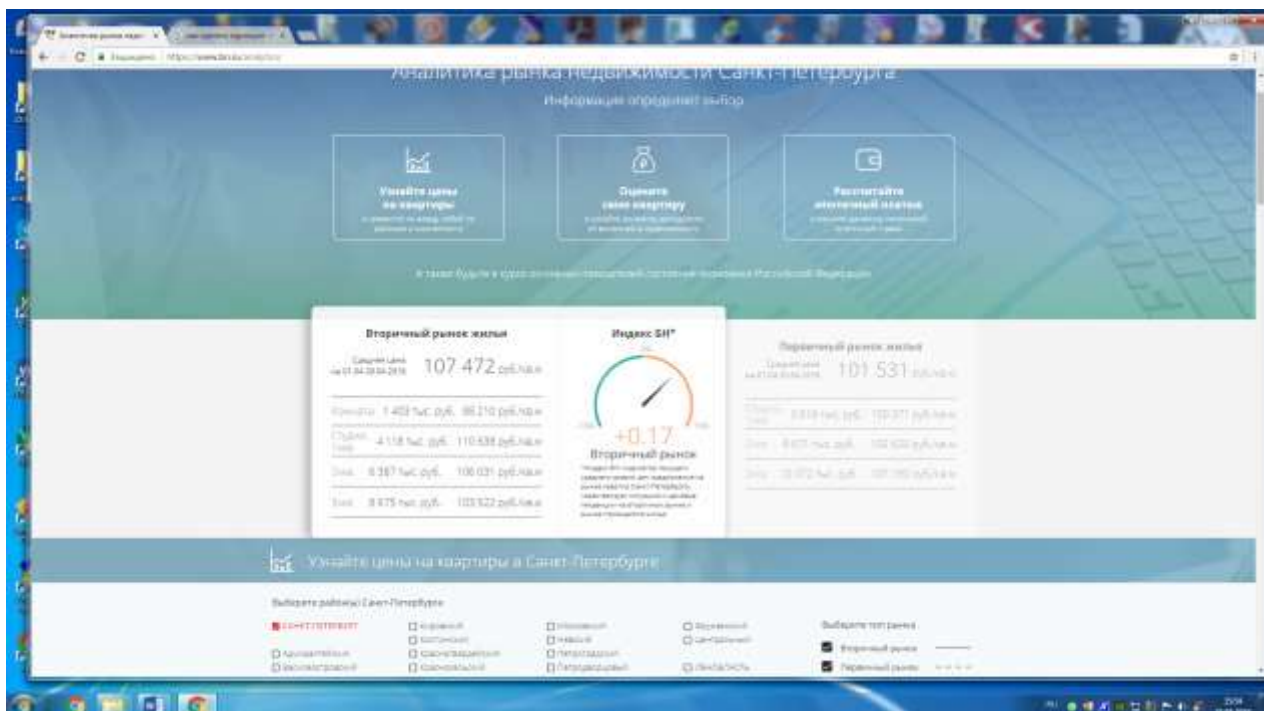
Аналитика рынка недвижимости Санкт-Петербурга

Информация определяет выбор

Узнайте цены на квартиры

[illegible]

Оцените свою квартиру

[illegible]

Рассчитайте ипотечный платеж

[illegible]

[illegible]

Вторичный рынок жилья

Средняя цена на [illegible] 107 472 руб./кв.м

Комнаты 1 459 тыс. руб. 86 210 руб./кв.м

Студии 4 118 тыс. руб. 110 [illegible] руб./кв.м

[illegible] 8 387 тыс. руб. 106 031 руб./кв.м

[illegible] 8 475 тыс. руб. 103 522 руб./кв.м

Индекс БН*

+0.17

Вторичный рынок

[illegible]

Первичный рынок жилья

Средняя цена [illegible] 101 531 руб./кв.м

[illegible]

Узнайте цены на квартиры в Санкт-Петербурге

Выберите район(ы) Санкт-Петербурга

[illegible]

Выберите тип рынка

Вторичный рынок

Первичный рынок